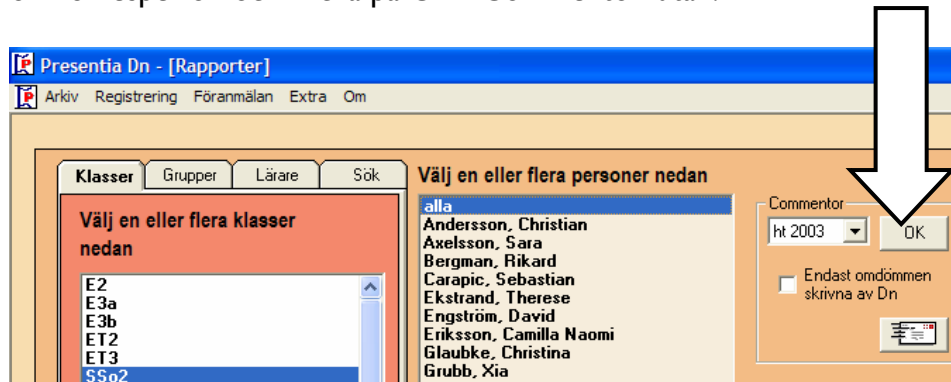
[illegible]

Presentia Dn - [Rapporter]

Arkiv Registrering Föranmälan Extra Om

Klasser Grupper Lärare Sök

Välj en eller flera klasser nedan

E2
E3a
E3b
ET2
ET3
SSo2

Välj en eller flera personer nedan

alla
Andersson, Christian
Axelsson, Sara
Bergman, Rikard
Carapic, Sebastian
Ekstrand, Therese
Engström, David
Eriksson, Camilla Naomi
Glaubke, Christina
Grubb, Xia

Commentor
ht 2003
OK
Endast omdömmen skrivna av Dn